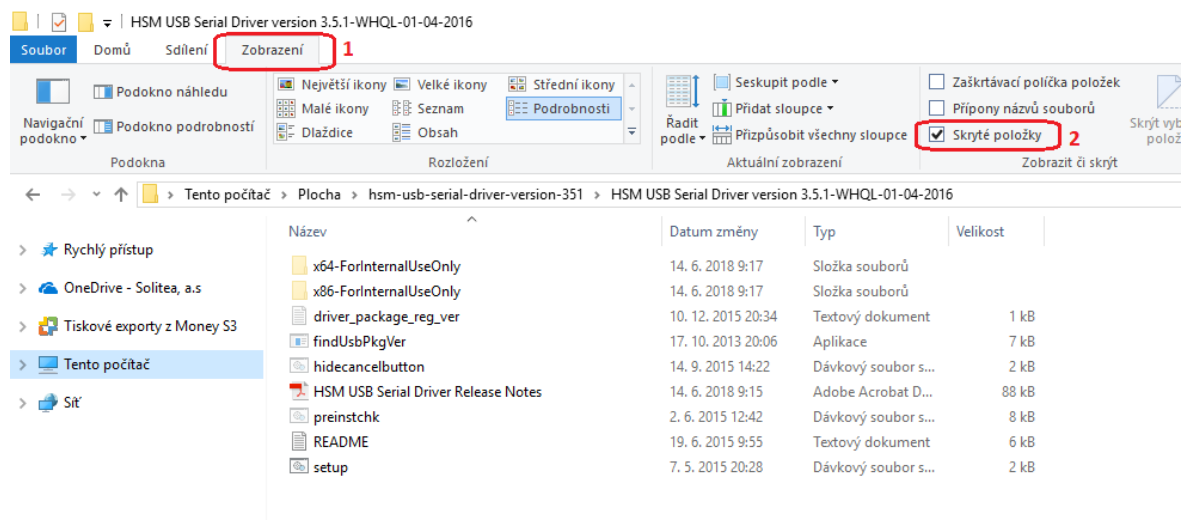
HSM USB Serial Driver version 3.5.1-WHQL-01-04-2016

Soubor | Domů | Sdílení | Zobrazení 1

Navigační podokno | Podokno náhledu | Podokno podrobností
Podokna

Největší ikony | Velké ikony | Střední ikony
Malé ikony | Seznam | Podrobnosti
Dlaždice | Obsah
Rozložení

Řadit podle | Seskupit podle | Přidat sloupce | Přizpůsobit všechny sloupce
Aktuální zobrazení

Zaškrtávací políčka položek
Přípony názvů souborů
Skryté položky 2
Skrýt vyb polož
Zobrazit či skrýt

Tento počítač › Plocha › hsm-usb-serial-driver-version-351 › HSM USB Serial Driver version 3.5.1-WHQL-01-04-2016

Rychlý přístup
OneDrive - Solitea, a.s
Tiskové exporty z Money S3
Tento počítač
Síť

| Název | Datum změny | Typ | Velikost |
|---|---|---|---|
| x64-ForInternalUseOnly | 14. 6. 2018 9:17 | Složka souborů | |
| x86-ForInternalUseOnly | 14. 6. 2018 9:17 | Složka souborů | |
| driver_package_reg_ver | 10. 12. 2015 20:34 | Textový dokument | 1 kB |
| findUsbPkgVer | 17. 10. 2013 20:06 | Aplikace | 7 kB |
| hidecancelbutton | 14. 9. 2015 14:22 | Dávkový soubor s... | 2 kB |
| HSM USB Serial Driver Release Notes | 14. 6. 2018 9:15 | Adobe Acrobat D... | 88 kB |
| preinstchk | 2. 6. 2015 12:42 | Dávkový soubor s... | 8 kB |
| README | 19. 6. 2015 9:55 | Textový dokument | 6 kB |
| setup | 7. 5. 2015 20:28 | Dávkový soubor s... | 2 kB |